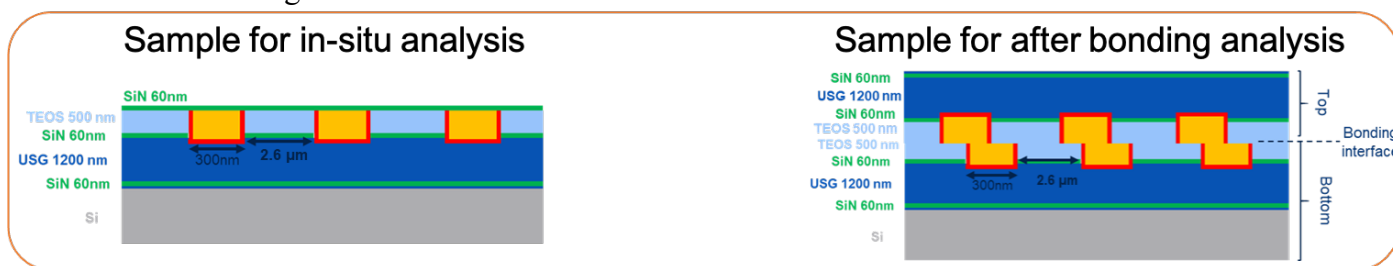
Sample for in-situ analysis

SiN 60nm
TEOS 500 nm
SiN 60nm
USG 1200 nm
SiN 60nm
Si
300nm
2.6 µm

Sample for after bonding analysis

SiN 60nm
USG 1200 nm
SiN 60nm
TEOS 500 nm
TEOS 500 nm
SiN 60nm
USG 1200 nm
SiN 60nm
Si
300nm
2.6 µm
Top
Bonding interface
Bottom